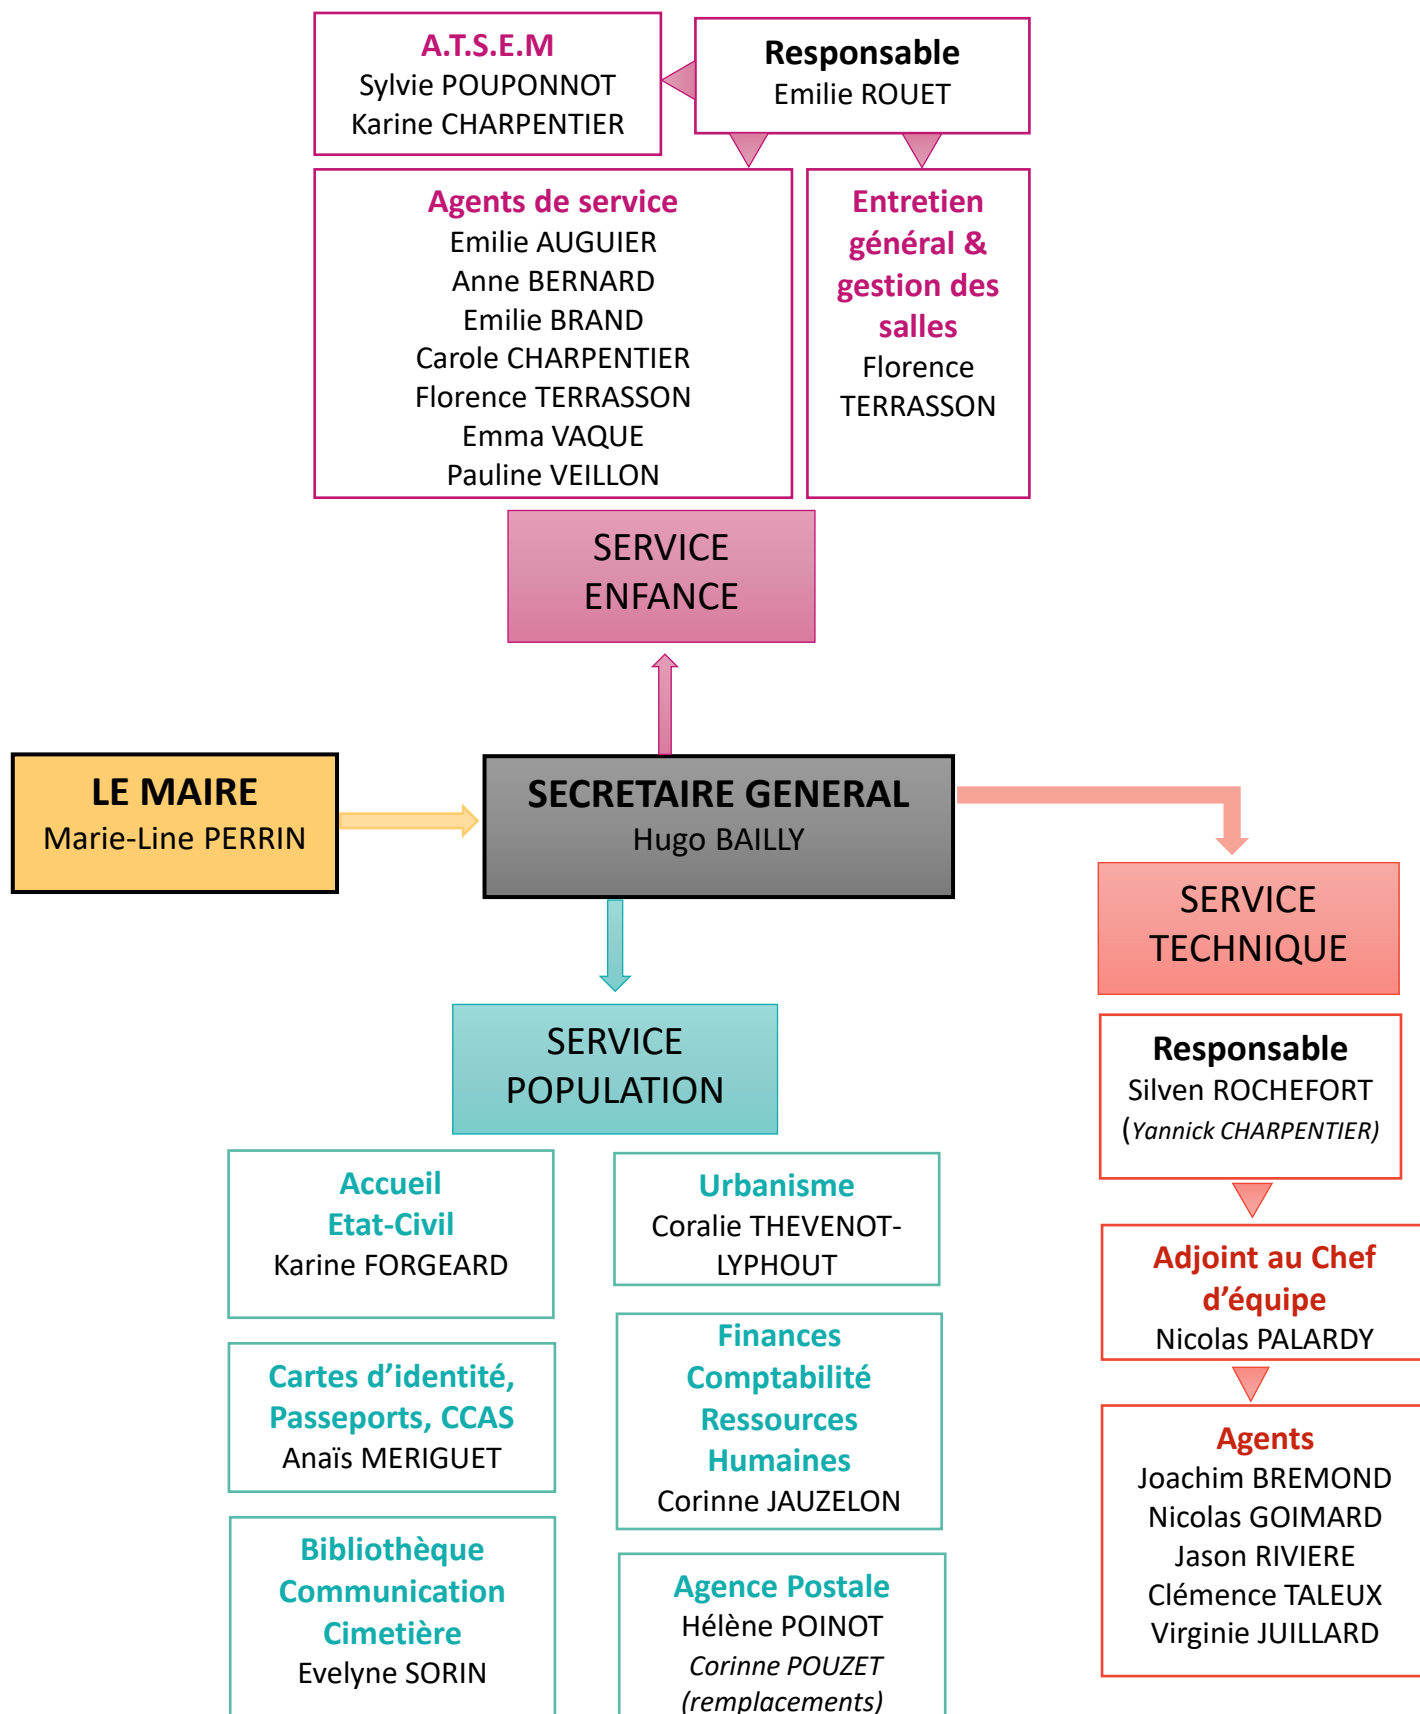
A.T.S.E.M
Sylvie POUPONNOT
Karine CHARPENTIER

Responsable
Emilie ROUET

Agents de service
Emilie AUGUIER
Anne BERNARD
Emilie BRAND
Carole CHARPENTIER
Florence TERRASSON
Emma VAQUE
Pauline VEILLON

Entretien général & gestion des salles
Florence TERRASSON

SERVICE ENFANCE

LE MAIRE
Marie-Line PERRIN

SECRETAIRE GENERAL
Hugo BAILLY

SERVICE TECHNIQUE

Responsable
Silven ROCHEFORT
(Yannick CHARPENTIER)

Adjoint au Chef d'équipe
Nicolas PALARDY

Agents
Joachim BREMOND
Nicolas GOIMARD
Jason RIVIERE
Clémence TALEUX
Virginie JUILLARD

SERVICE POPULATION

Accueil
Etat-Civil
Karine FORGEARD

Urbanisme
Coralie THEVENOT-LYPHOUT

Cartes d'identité, Passeports, CCAS
Anaïs MERIGUET

Finances
Comptabilité
Ressources Humaines
Corinne JAUZELON

Bibliothèque
Communication
Cimetière
Evelyne SORIN

Agence Postale
Hélène POINOT
Corinne POUZET
(remplacements)